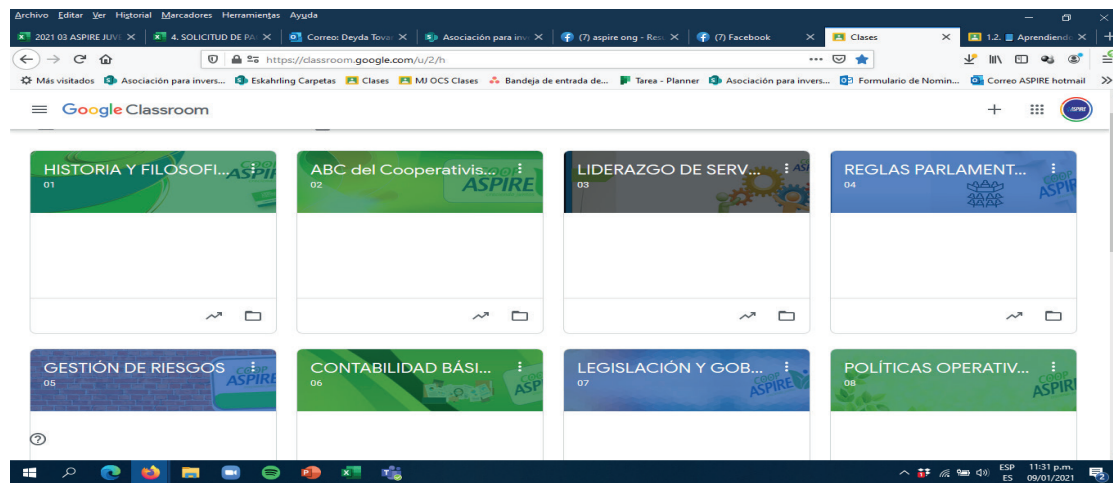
Archivo Editar Ver Historial Marcadores Herramientas Ayuda

2021 03 ASPIRE JUVE ×
4. SOLICITUD DE PA ×
Correo: Deyda Tovar ×
Asociación para inv ×
(7) aspire ong - Res ×
(7) Facebook ×
Clases ×
1.2. Aprendiendo ×

https://classroom.google.com/u/2/h

Más visitados
Asociación para invers...
Eskahrling Carpetas
Clases
MJ OCS Clases
Bandeja de entrada de...
Tarea - Planner
Asociación para invers...
Formulario de Nomin...
Correo ASPIRE hotmail

Google Classroom

HISTORIA Y FILOSOFI...
01

ABC del Cooperativis...
02

LIDERAZGO DE SERV...
03

REGLAS PARLAMENT...
04

GESTIÓN DE RIESGOS
05

CONTABILIDAD BÁSI...
06

LEGISLACIÓN Y GOB...
07

POLÍTICAS OPERATIV...
08

ASPIRE

ESP ES
11:31 p.m.
09/01/2021